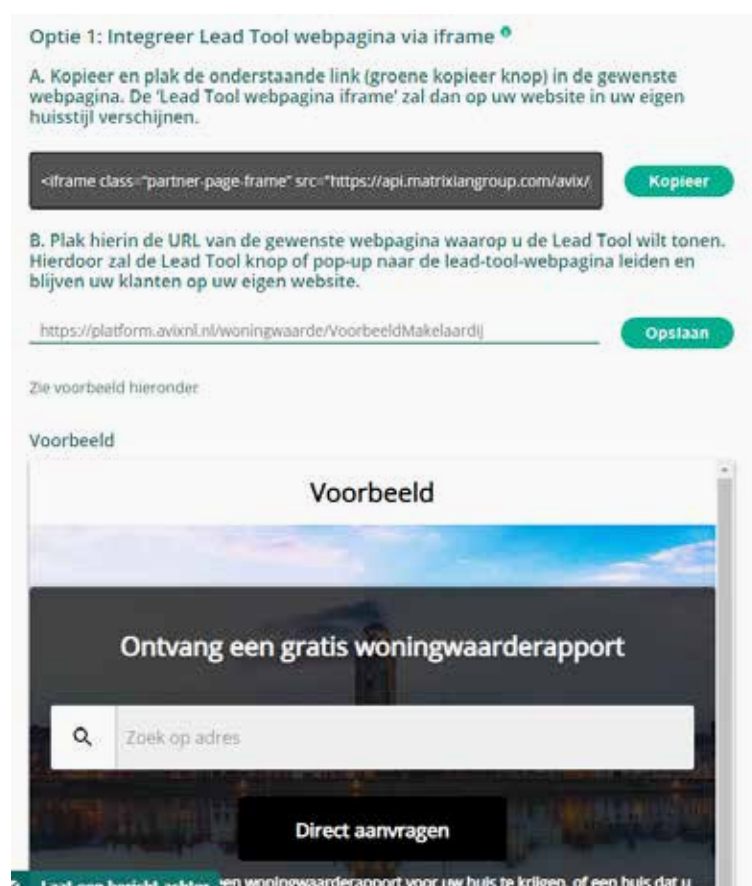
Optie 1: Integreer Lead Tool webpagina via iframe

A. Kopieer en plak de onderstaande link (groene kopieer knop) in de gewenste webpagina. De 'Lead Tool webpagina iframe' zal dan op uw website in uw eigen huisstijl verschijnen.

<iframe class="partner-page-frame" src="https://api.matrixiangroup.com/avix/

Kopieer

B. Plak hierin de URL van de gewenste webpagina waarop u de Lead Tool wilt tonen. Hierdoor zal de Lead Tool knop of pop-up naar de lead-tool-webpagina leiden en blijven uw klanten op uw eigen website.

https://platform.avixnl.nl/woningwaarde/VoorbeeldMakelaardij

Opslaan

Zie voorbeeld hieronder

Voorbeeld

Voorbeeld

Ontvang een gratis woningwaarderapport

Zoek op adres

Direct aanvragen

Laat een bericht achter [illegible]en woningwaarderapport voor uw huis te krijgen, of een huis dat u